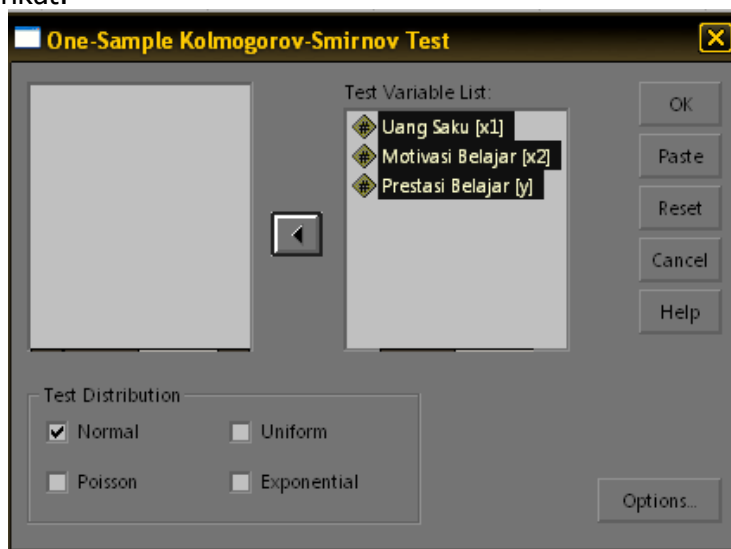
One-Sample Kolmogorov-Smirnov Test

Test Variable List:

Uang Saku [x1]

Motivasi Belajar [x2]

Prestasi Belajar [y]

OK

Paste

Reset

Cancel

Help

Test Distribution

Normal

Uniform

Poisson

Exponential

Options...